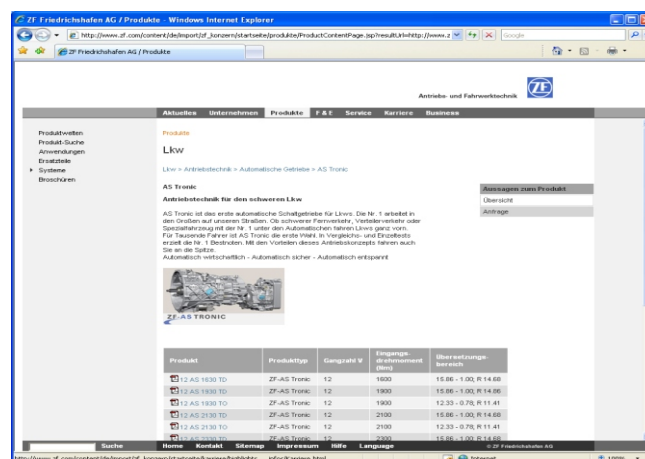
ZF Friedrichshafen AG / Produkte - Windows Internet Explorer

http://www.zf.com/content/de/import/zf_konzern/startseite/produkte/ProductContentPage.jsp?resultUrl=http://www.z

Google

ZF Friedrichshafen AG / Produkte

Antriebs- und Fahrwerktechnik

ZF

Aktuelles Unternehmen Produkte F & E Service Karriere Business

Produktwelten
Produkt-Suche
Anwendungen
Ersatzteile
Systeme
Broschüren

Produkte

Lkw

Lkw » Antriebstechnik » Automatische Getriebe » AS Tronic

AS Tronic

Antriebstechnik für den schweren Lkw

AS Tronic ist das erste automatische Schaltgetriebe für Lkws. Die Nr. 1 arbeitet in den Großen auf unseren Straßen. Ob schwerer Fernverkehr, Verteilerverkehr oder Spezialfahrzeug mit der Nr. 1 unter den Automatischen fahren Lkws ganz vorn. Für Tausende Fahrer ist AS Tronic die erste Wahl. In Vergleichs- und Einzeltests erzielt die Nr. 1 Bestnoten. Mit den Vorteilen dieses Antriebskonzepts fahren auch Sie an die Spitze.
Automatisch wirtschaftlich - Automatisch sicher - Automatisch entspannt

Aussagen zum Produkt
Übersicht
Anfrage

ZF-AS TRONIC

| Produkt | Produkttyp | Gangzahl V | Eingangs-drehmoment (Nm) | Übersetzungs-bereich |
|---|---|---|---|---|
| 12 AS 1630 TD | ZF-AS Tronic | 12 | 1600 | 15.86 - 1.00; R 14.68 |
| 12 AS 1930 TD | ZF-AS Tronic | 12 | 1900 | 15.86 - 1.00; R 14.68 |
| 12 AS 1930 TO | ZF-AS Tronic | 12 | 1900 | 12.33 - 0.78; R 11.41 |
| 12 AS 2130 TD | ZF-AS Tronic | 12 | 2100 | 15.86 - 1.00; R 14.68 |
| 12 AS 2130 TO | ZF-AS Tronic | 12 | 2100 | 12.33 - 0.78; R 11.41 |
| 12 AS 2330 TD | ZF-AS Tronic | 12 | 2300 | 15.86 - 1.00; R 14.68 |

Suche Home Kontakt Sitemap Impressum Hilfe Language © ZF Friedrichshafen AG

http://www.zf.com/content/de/import/zf_konzern/startseite/karriere/highlights ... Internet 100%